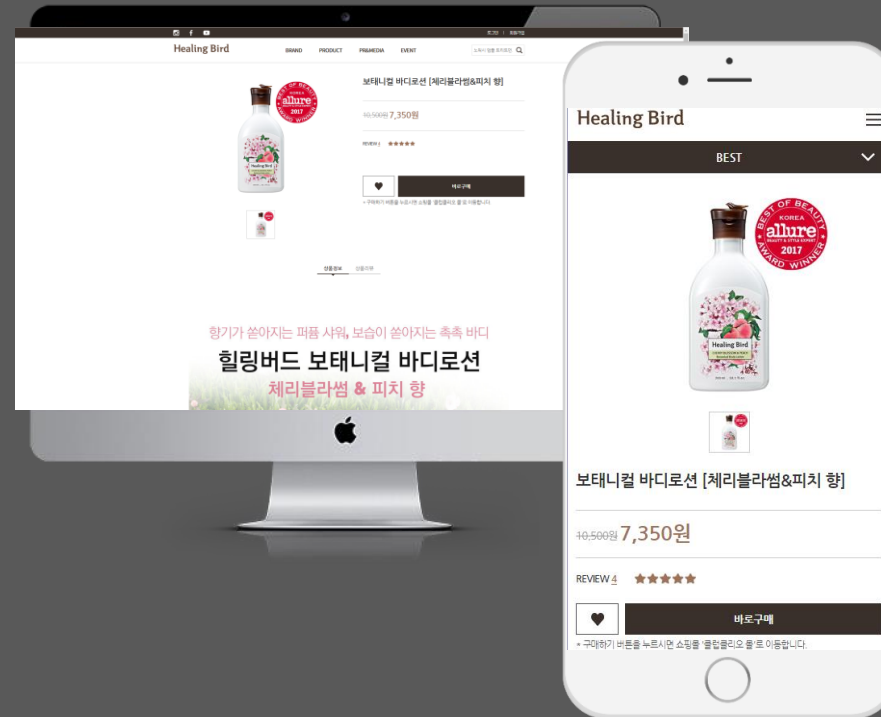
Healing Bird

BRAND PRODUCT PR&MEDIA EVENT

BEST OF BEAUTY KOREA allure BEAUTY & STYLE EXPERT 2017 AWARD WINNER

보태니컬 바디로션 [체리블라썸&피치 향]

~~10,500원~~ 7,350원

REVIEW 4 ★★★★★

바로구매

상품정보 상품후기

향기가 쏟아지는 퍼퓸 샤워, 보습이 쏟아지는 촉촉 바디

힐링버드 보태니컬 바디로션

체리블라썸 & 피치 향

Healing Bird

BEST

BEST OF BEAUTY KOREA allure BEAUTY & STYLE EXPERT 2017 AWARD WINNER

Healing Bird

보태니컬 바디로션 [체리블라썸&피치 향]

~~10,500원~~ 7,350원

REVIEW 4 ★★★★★

바로구매

※ 구매하기 버튼을 누르시면 쇼핑몰 '클립클리오 몰'로 이동합니다.